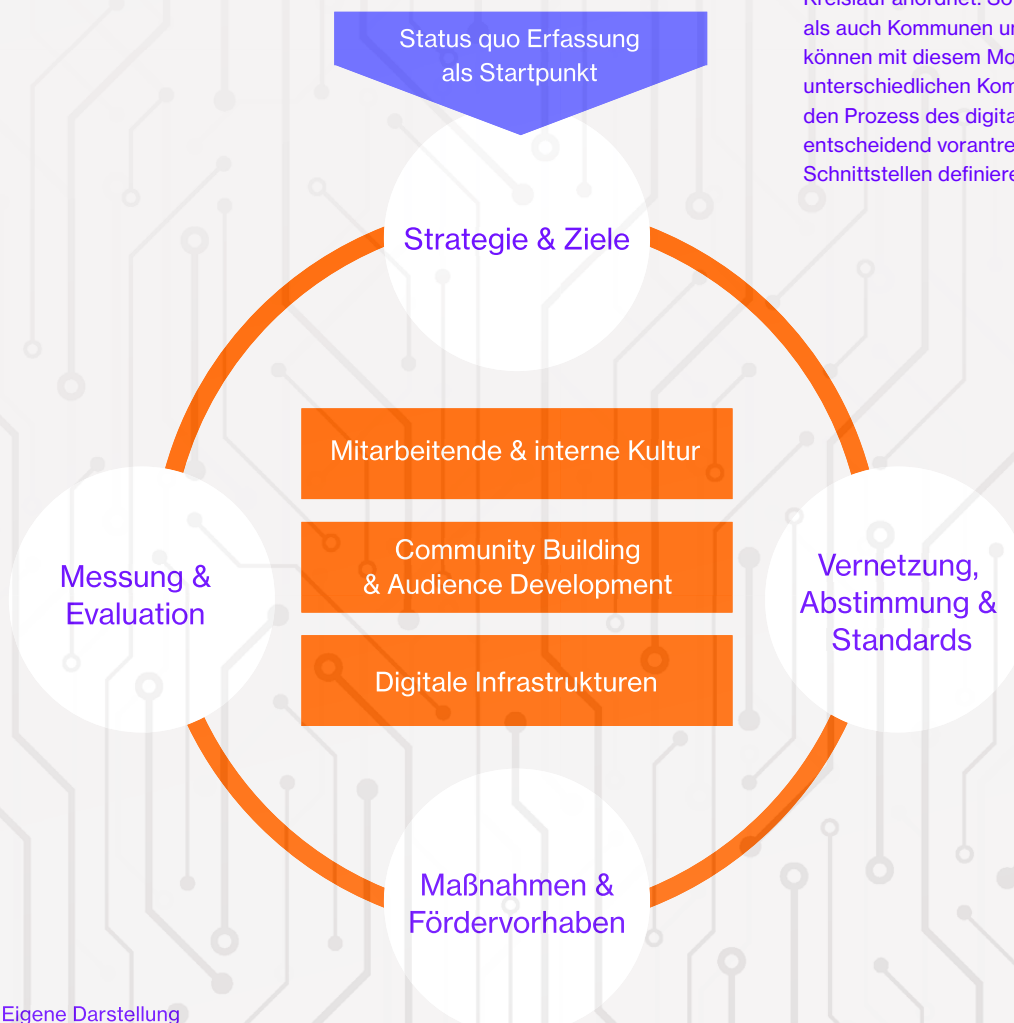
Kreislauf anordnet. So
als auch Kommunen u
können mit diesem Mo
unterschiedlichen Kom
den Prozess des digita
entscheidend vorantre
Schnittstellen definiere

Status quo Erfassung als Startpunkt

Strategie & Ziele

Mitarbeitende & interne Kultur

Community Building & Audience Development

Digitale Infrastrukturen

Messung & Evaluation

Vernetzung, Abstimmung & Standards

Maßnahmen & Fördervorhaben

Eigene Darstellung